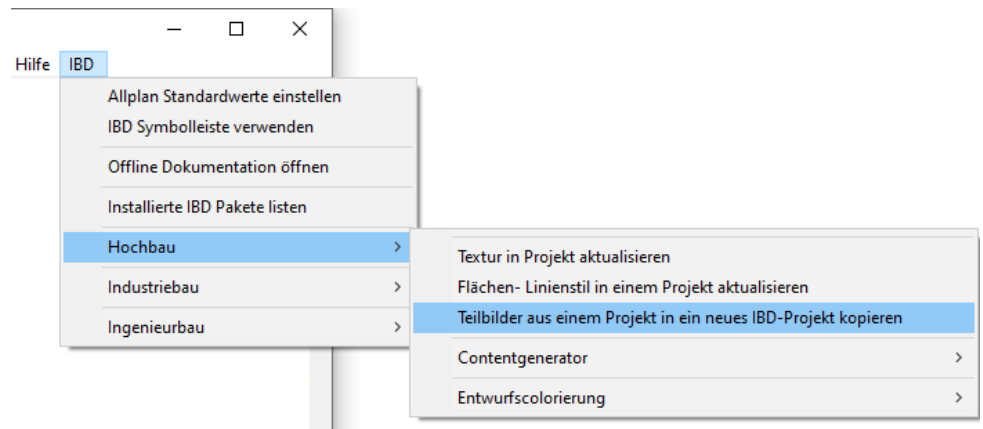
Hilfe IBD

Allplan Standardwerte einstellen
IBD Symbolleiste verwenden
Offline Dokumentation öffnen
Installierte IBD Pakete listen
Hochbau >
Industriebau >
Ingenieurbau >

Textur in Projekt aktualisieren
Flächen- Linienstil in einem Projekt aktualisieren
Teilbilder aus einem Projekt in ein neues IBD-Projekt kopieren
Contentgenerator >
Entwurfscolorierung >